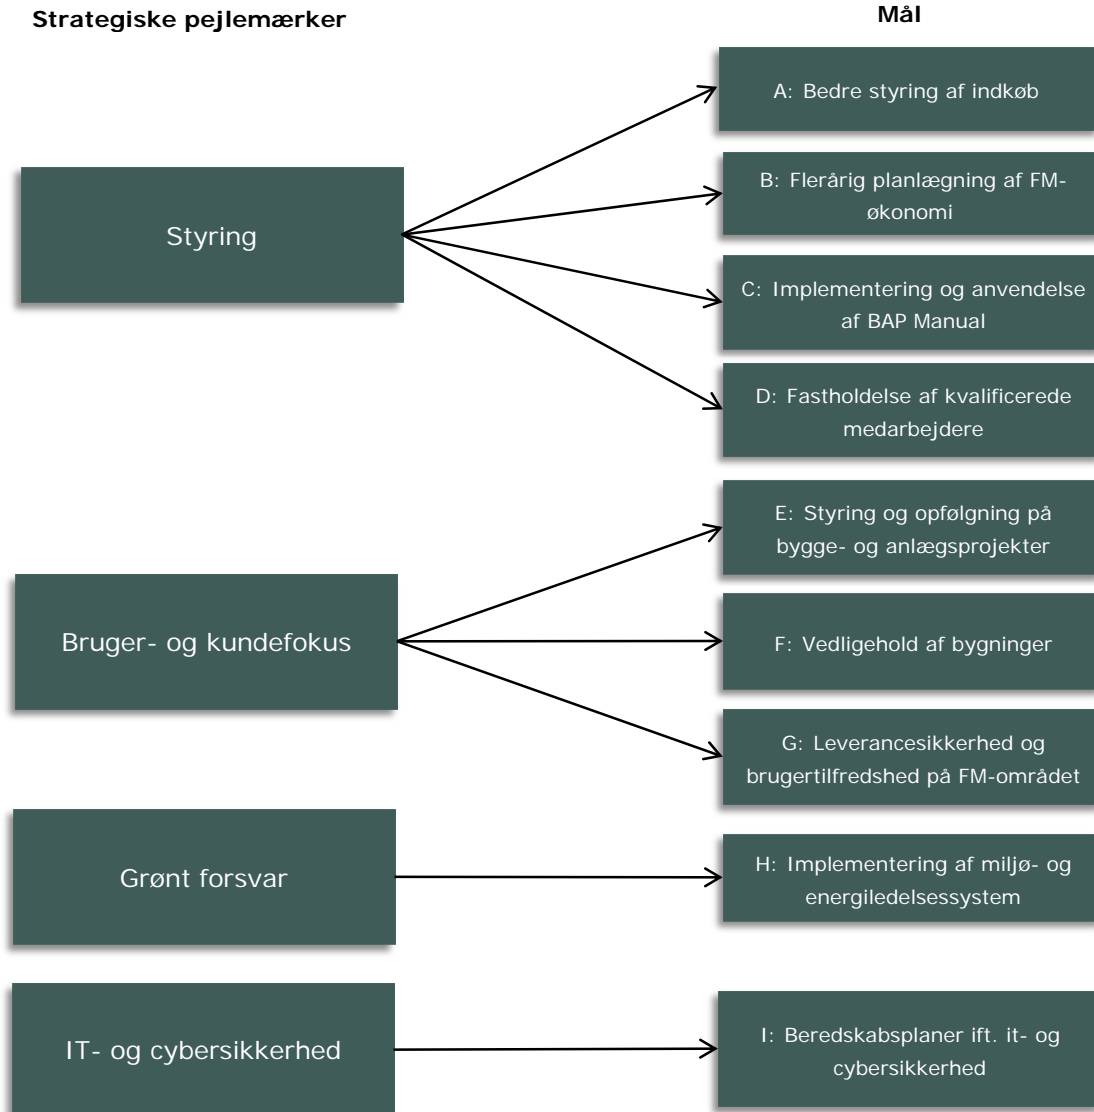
Strategiske pejlemærker

Mål

Styring

A: Bedre styring af indkøb

B: Flerårig planlægning af FM-økonomi

C: Implementering og anvendelse af BAP Manual

D: Fastholdelse af kvalificerede medarbejdere

Bruger- og kundefokus

E: Styring og opfølgning på bygge- og anlægsprojekter

F: Vedligehold af bygninger

G: Leverancesikkerhed og brugertilfredshed på FM-området

Grønt forsvar

H: Implementering af miljø- og energiledelsessystem

IT- og cybersikkerhed

I: Beredskabsplaner ift. it- og cybersikkerhed